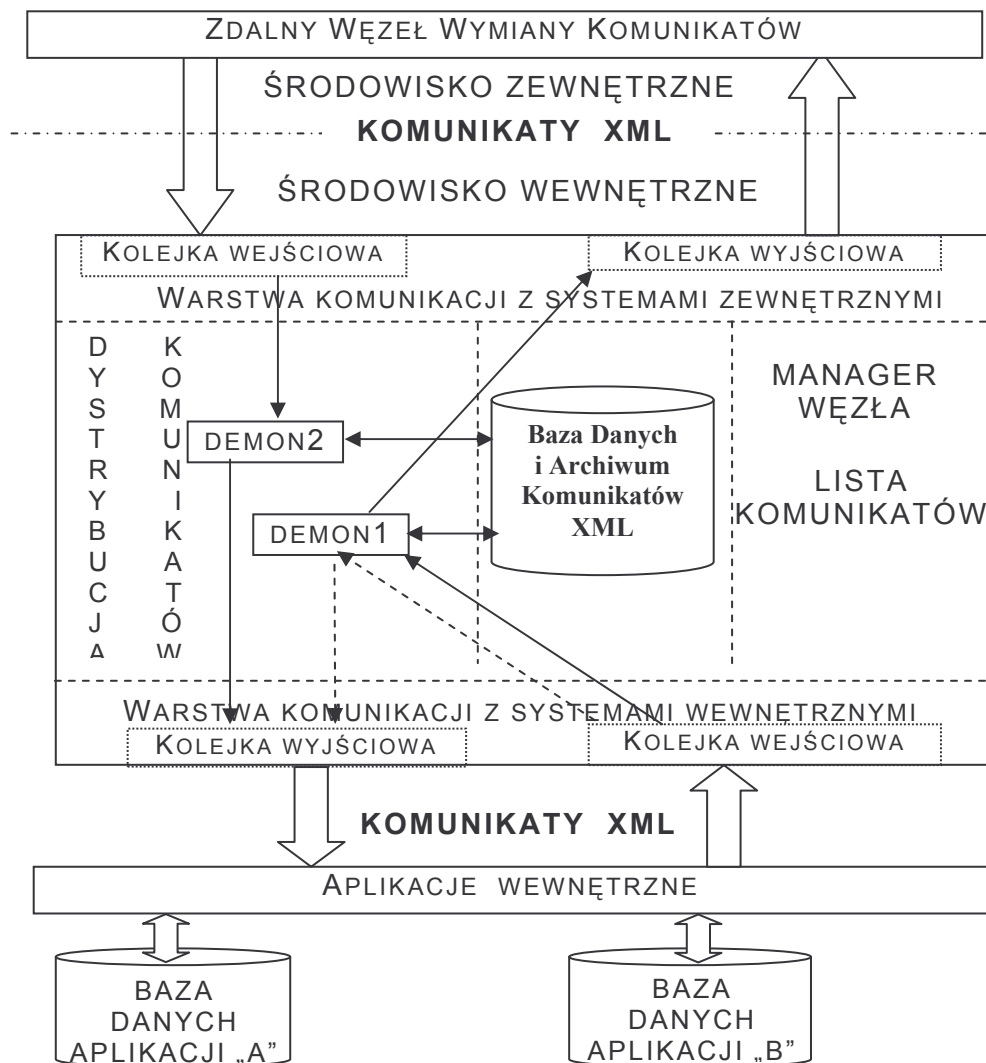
ZDALNY WĘZEŁ WYMIANY KOMUNIKATÓW

ŚRODOWISKO ZEWNĘTRZNE

KOMUNIKATY XML

ŚRODOWISKO WEWNĘTRZNE

KOLEJKA WEJŚCIOWA

KOLEJKA WYJŚCIOWA

WARSTWA KOMUNIKACJI Z SYSTEMAMI ZEWNĘTRZNYMI

DYSTRYBUCJA KOMUNIKATÓW

DEMON2

DEMON1

Baza Danych i Archiwum Komunikatów XML

MANAGER WĘZŁA

LISTA KOMUNIKATÓW

WARSTWA KOMUNIKACJI Z SYSTEMAMI WEWNĘTRZNYMI

KOLEJKA WYJŚCIOWA

KOLEJKA WEJŚCIOWA

KOMUNIKATY XML

APLIKACJE WEWNĘTRZNE

BAZA DANYCH APLIKACJI „A"

BAZA DANYCH APLIKACJI „B"